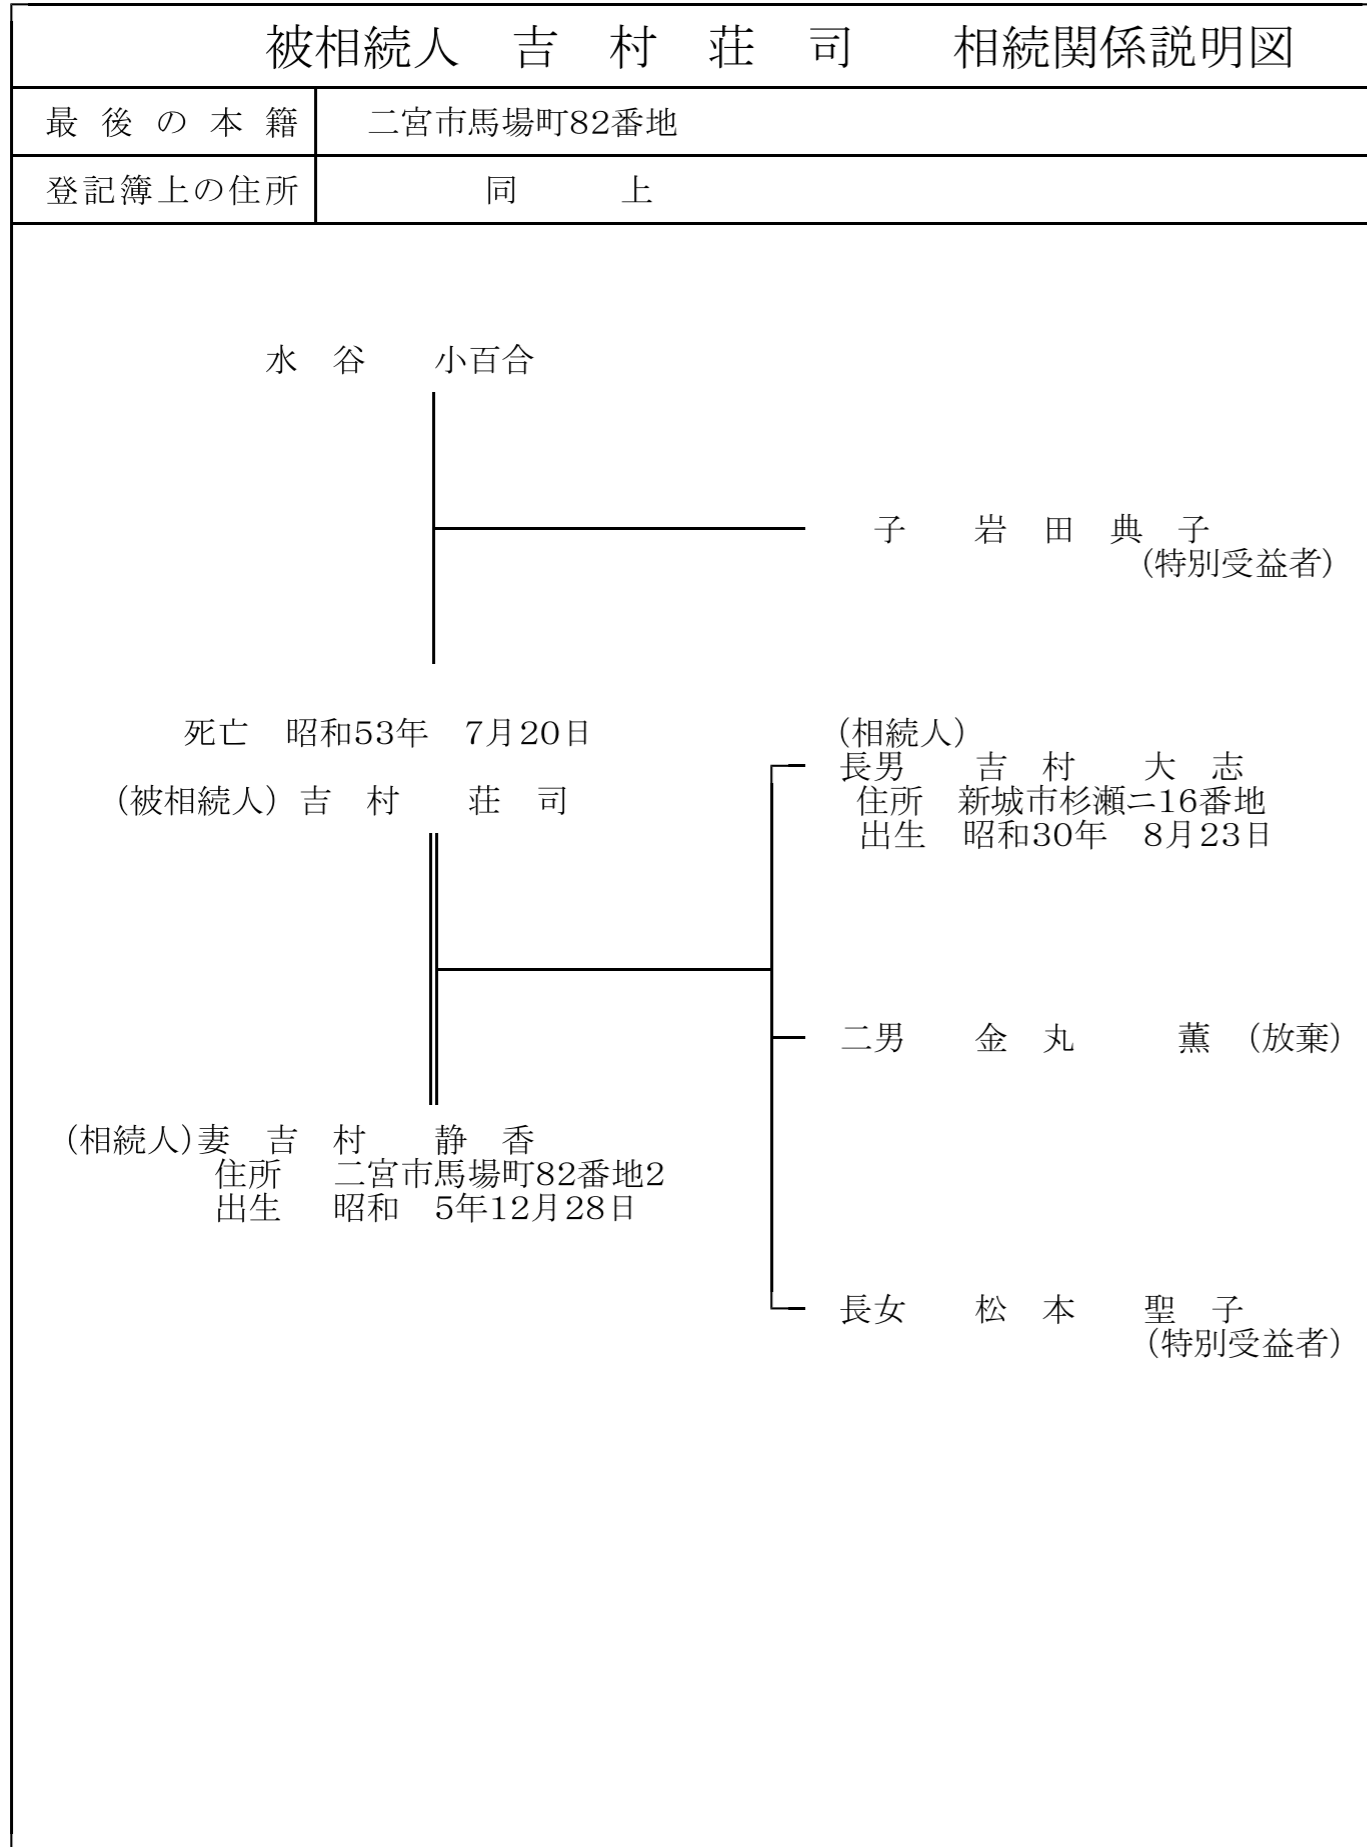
被相続人　吉　村　荘　司　　相続関係説明図

| 最後の本籍 | 二宮市馬場町82番地 |
|---|---|
| 登記簿上の住所 | 同　　上 |

水　谷　小百合

子　岩　田　典　子
(特別受益者)

死亡　昭和53年　7月20日
(被相続人) 吉　村　荘　司

(相続人)
長男　吉　村　大　志
住所　新城市杉瀬ニ16番地
出生　昭和30年　8月23日

二男　金　丸　薫　(放棄)

(相続人)妻　吉　村　静　香
住所　二宮市馬場町82番地2
出生　昭和　5年12月28日

長女　松　本　聖　子
(特別受益者)